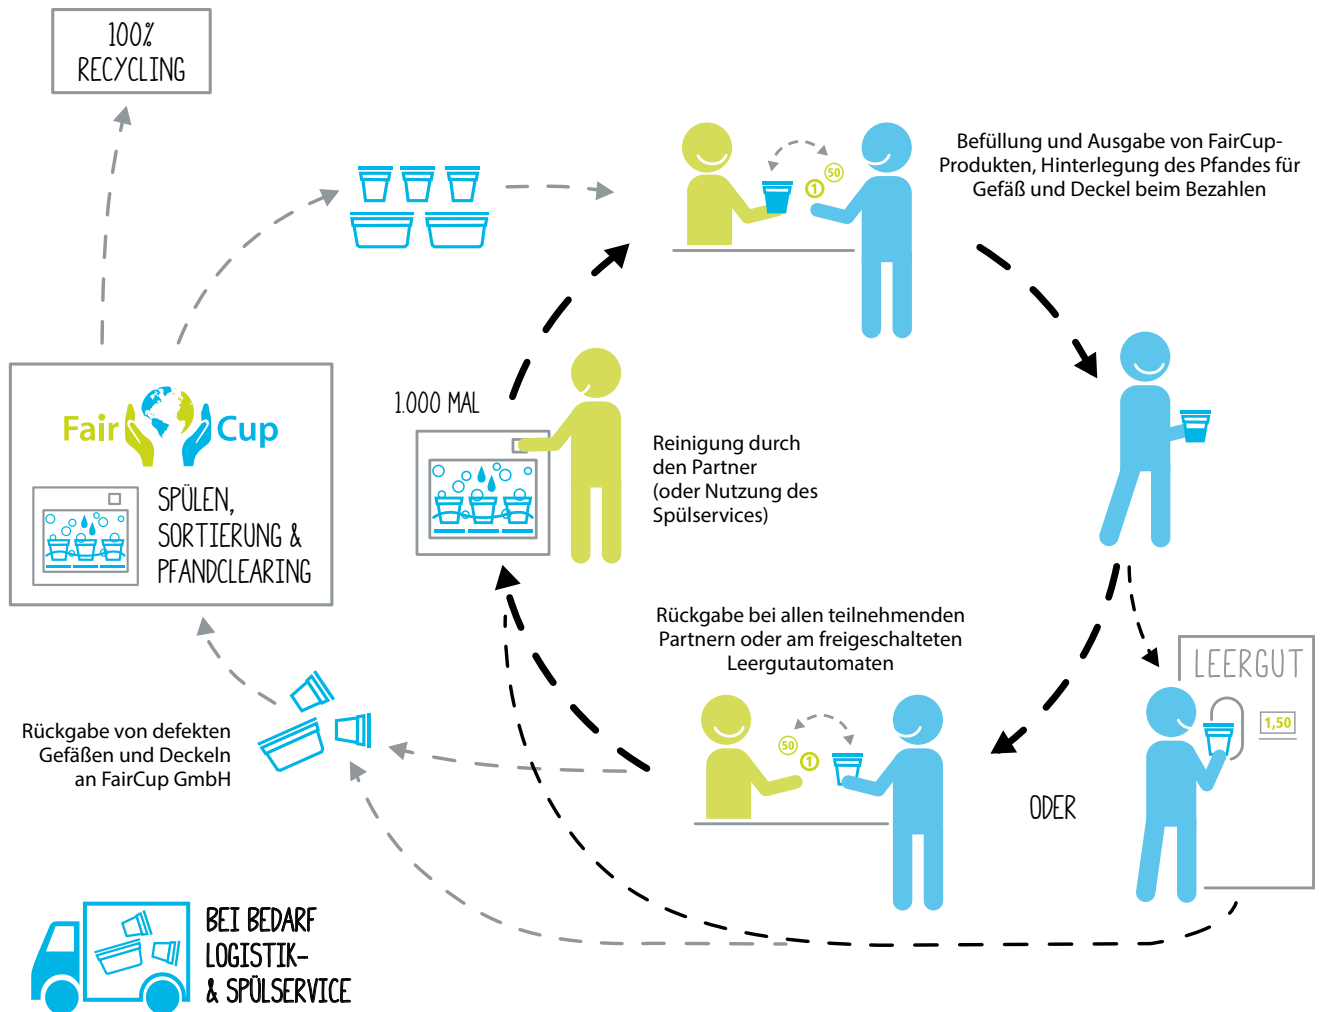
100%
RECYCLING

Befüllung und Ausgabe von FairCup-Produkten, Hinterlegung des Pfandes für Gefäß und Deckel beim Bezahlen

50
1

Fair Cup

SPÜLEN, SORTIERUNG & PFANDCLEARING

1.000 MAL

Reinigung durch den Partner (oder Nutzung des Spülservices)

Rückgabe bei allen teilnehmenden Partnern oder am freigeschalteten Leergutautomaten

LEERGUT
1,50

50
1

Rückgabe von defekten Gefäßen und Deckeln an FairCup GmbH

ODER

BEI BEDARF LOGISTIK- & SPÜLSERVICE